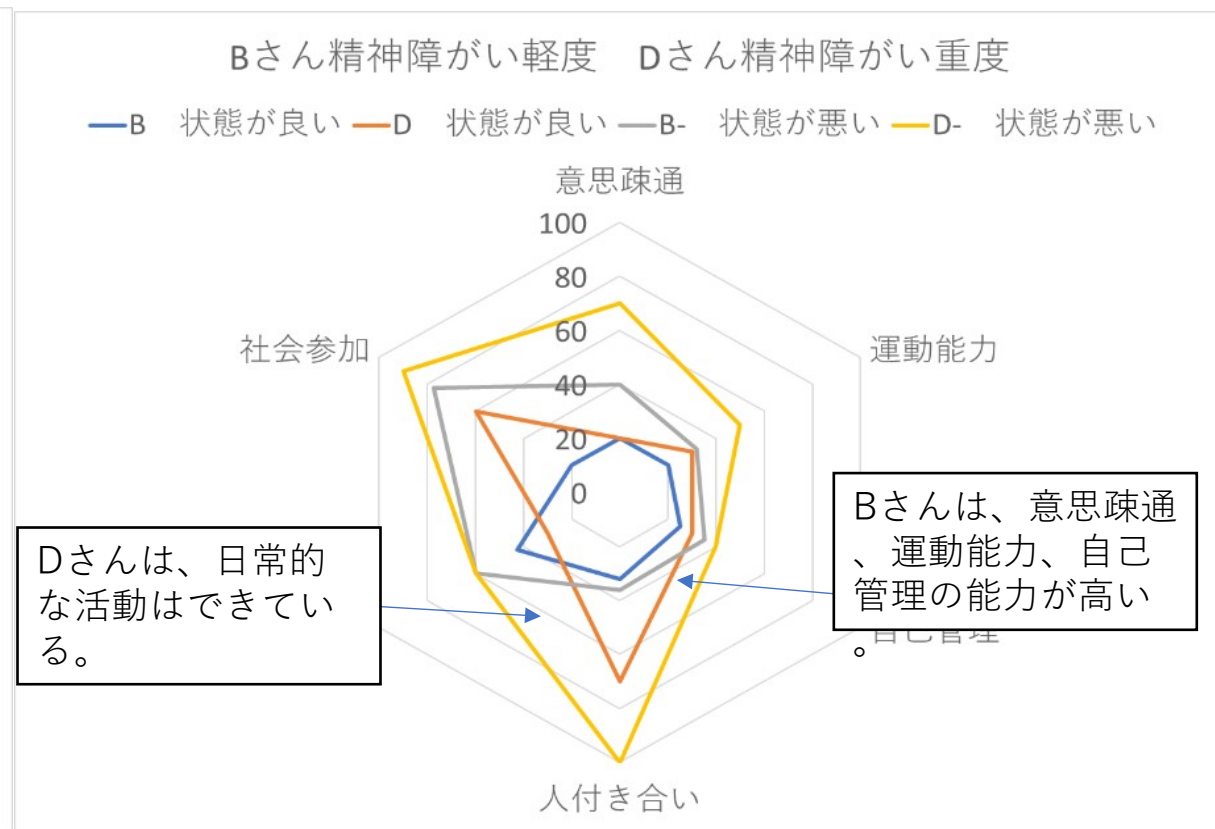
Bさん精神障がい軽度　Dさん精神障がい重度

B　状態が良い　D　状態が良い　B-　状態が悪い　D-　状態が悪い

意思疎通

100
80
60
40
20
0

運動能力

社会参加

自己管理

人付き合い

Dさんは、日常的な活動はできている。

Bさんは、意思疎通、運動能力、自己管理の能力が高い。